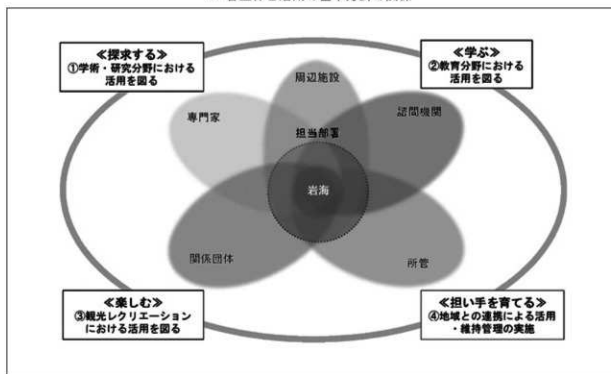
≪探求する≫
①学術・研究分野における活用を図る

≪学ぶ≫
②教育分野における活用を図る

周辺施設

専門家

諮問機関

担当部署

岩海

関係団体

所管

≪楽しむ≫
③観光レクリエーションにおける活用を図る

≪担い手を育てる≫
④地域との連携による活用・維持管理の実施